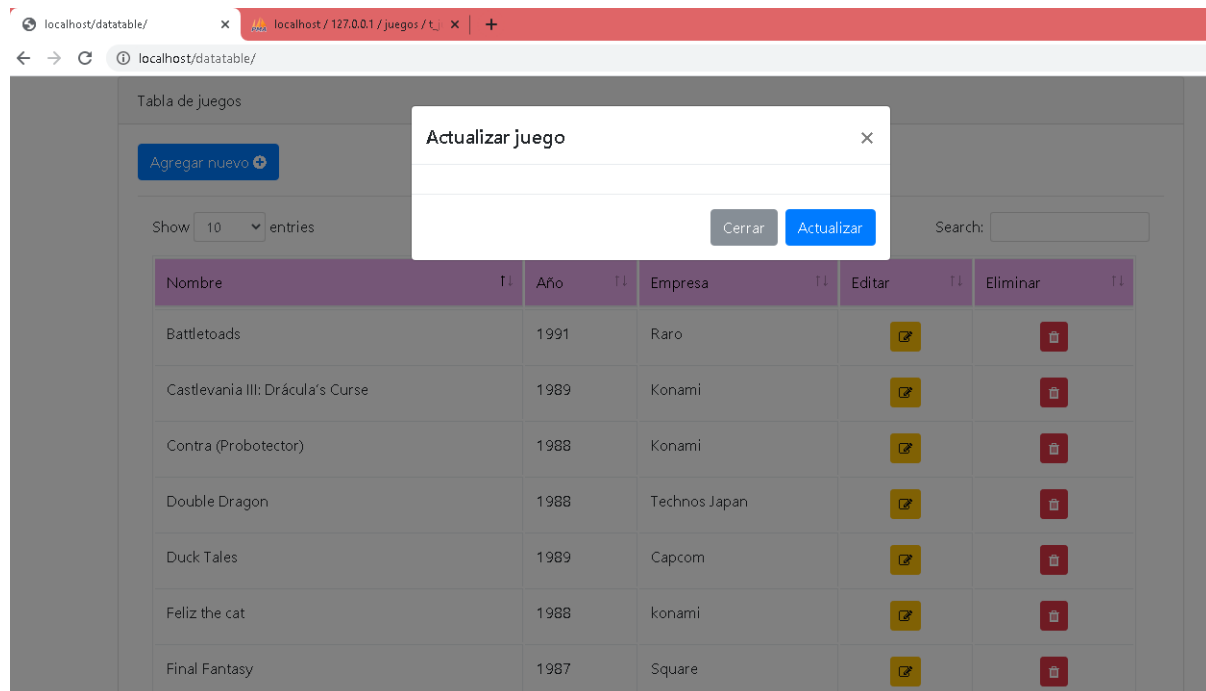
localhost/datatable/ ×
localhost / 127.0.0.1 / juegos / t_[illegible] ×
+
localhost/datatable/

Tabla de juegos

Agregar nuevo

Show 10 entries

Search:

Actualizar juego ×

Cerrar Actualizar

| Nombre | Año | Empresa | Editar | Eliminar |
|---|---|---|---|---|
| Battletoads | 1991 | Raro | | |
| Castlevania III: Drácula's Curse | 1989 | Konami | | |
| Contra (Probotector) | 1988 | Konami | | |
| Double Dragon | 1988 | Technos Japan | | |
| Duck Tales | 1989 | Capcom | | |
| Feliz the cat | 1988 | konami | | |
| Final Fantasy | 1987 | Square | | |